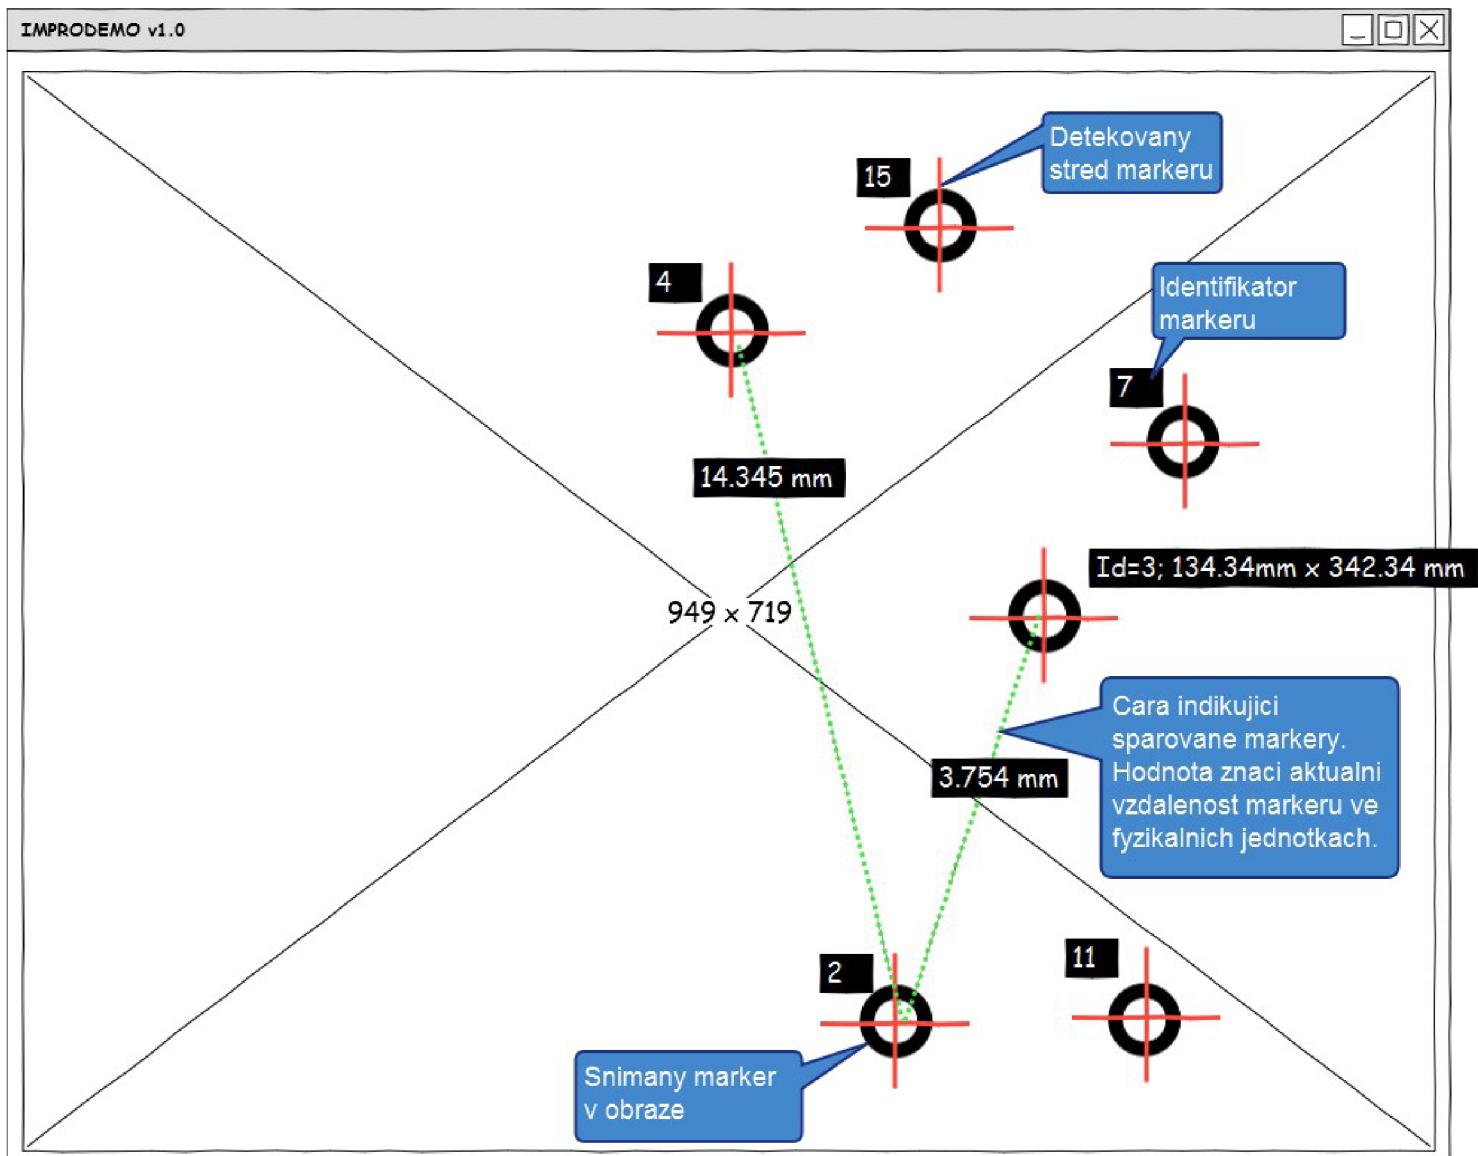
IMPRODEMO v1.0

Detekovany stred markeru

15

4

Identifikator markeru

7

14.345 mm

Id=3; 134.34mm x 342.34 mm

949 x 719

Cara indikujici sparovane markery. Hodnota znaci aktualni vzdalenost markeru ve fyzikalnich jednotkach.

3.754 mm

2

11

Snimany marker v obraze